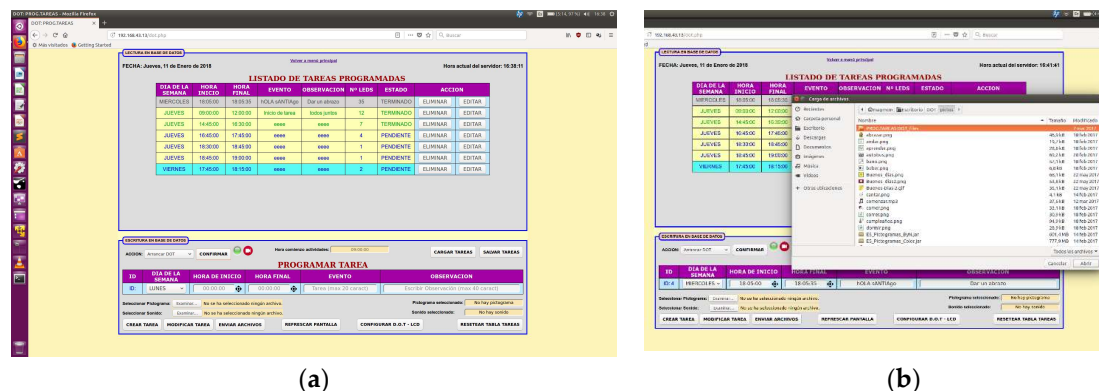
DOT: PROG.TAREAS - Mozilla Firefox

DOT: PROG.TAREAS

192.168.43.13/dot.php

Buscar

Más visitados Getting Started

LECTURA EN BASE DE DATOS

Volver a menú principal

FECHA: Jueves, 11 de Enero de 2018

Hora actual del servidor: 16:38:11

LISTADO DE TAREAS PROGRAMADAS

| DIA DE LA SEMANA | HORA INICIO | HORA FINAL | EVENTO | OBSERVACION | Nº LEDS | ESTADO | ACCION | |
|---|---|---|---|---|---|---|---|---|
| MIERCOLES | 18:05:00 | 18:05:35 | HOLA sANTIAgo | Dar un abrazo | 35 | TERMINADO | ELIMINAR | EDITAR |
| JUEVES | 09:00:00 | 12:00:00 | Inicio de tarea | todos juntos | 12 | TERMINADO | ELIMINAR | EDITAR |
| JUEVES | 14:45:00 | 16:30:00 | eeee | eeee | 7 | TERMINADO | ELIMINAR | EDITAR |
| JUEVES | 16:45:00 | 17:45:00 | eeee | eeee | 4 | PENDIENTE | ELIMINAR | EDITAR |
| JUEVES | 18:30:00 | 18:45:00 | eeee | eeee | 4 | PENDIENTE | ELIMINAR | EDITAR |
| JUEVES | 18:45:00 | 19:00:00 | eeee | eeee | 4 | PENDIENTE | ELIMINAR | EDITAR |
| VIERNES | 17:45:00 | 18:15:00 | eeee | eeee | 2 | PENDIENTE | ELIMINAR | EDITAR |

ESCRITURA EN BASE DE DATOS

ACCION: Almacenar DOT CONFIRMAR

Hora comienzo actividades: 00:00:00

CARGAR TAREAS GUARDAR TAREAS

PROGRAMAR TAREA

| ID | DIA DE LA SEMANA | HORA DE INICIO | HORA FINAL | EVENTO | OBSERVACION |
|---|---|---|---|---|---|
| ID: | LUNES | 00:00:00 | 00:00:00 | Tarea (max 20 caract) | Escribir Observación (max 40 caract) |

Seleccionar Pictograma: Examinar... No se ha seleccionado ningún archivo.

Pictograma seleccionado: No hay pictograma

Seleccionar Sonido: Examinar... No se ha seleccionado ningún archivo.

Sonido seleccionado: No hay sonido

CREAR TAREA MODIFICAR TAREA ENVIAR ARCHIVOS REFRESCAR PANTALLA CONFIGURAR D.O.T - LCD RESETEAR TABLA TAREAS

(a)

192.168.43.13/dot.php

Buscar

LECTURA EN BASE DE DATOS

Volver a menú principal

FECHA: Jueves, 11 de Enero de 2018

Hora actual del servidor: 16:41:41

LISTADO DE TAREAS PROGRAMADAS

| DIA DE LA SEMANA | HORA INICIO | HORA FINAL | EVENTO | OBSERVACION | Nº LEDS | ESTADO | ACCION |
|---|---|---|---|---|---|---|---|
| MIERCOLES | 18:05:00 | 18:05:35 | | | | | |
| JUEVES | 09:00:00 | 12:00:00 | | | | | |
| JUEVES | 14:45:00 | 16:30:00 | | | | | |
| JUEVES | 16:45:00 | 17:45:00 | | | | | |
| JUEVES | 18:30:00 | 18:45:00 | | | | | |
| JUEVES | 18:45:00 | 19:00:00 | | | | | |
| VIERNES | 17:45:00 | 18:15:00 | | | | | |

Carga de archivos

Recientes
Carpeta personal
Escritorio
Descargas
Documentos
Imágenes
Música
Vídeos
Otras ubicaciones

Nombre Tamaño Modificado

Todos los archivos

Cancelar Abrir

ESCRITURA EN BASE DE DATOS

ACCION: Almacenar DOT CONFIRMAR

| ID | DIA DE LA SEMANA | HORA DE INICIO | HORA FINAL | EVENTO | OBSERVACION |
|---|---|---|---|---|---|
| ID: 4 | MIERCOLES | 18:05:00 | 18:05:35 | HOLA sANTIAgo | Dar un abrazo |

Seleccionar Pictograma: Examinar... No se ha seleccionado ningún archivo.

Pictograma seleccionado: No hay pictograma

Seleccionar Sonido: Examinar... No se ha seleccionado ningún archivo.

Sonido seleccionado: No hay sonido

CREAR TAREA MODIFICAR TAREA ENVIAR ARCHIVOS REFRESCAR PANTALLA CONFIGURAR D.O.T - LCD RESETEAR TABLA TAREAS

(b)